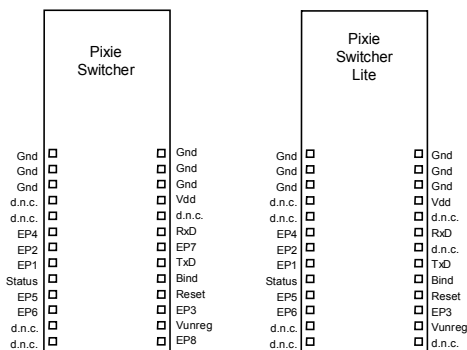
Pixie Switcher

Gnd
Gnd
Gnd
d.n.c.
d.n.c.
EP4
EP2
EP1
Status
EP5
EP6
d.n.c.
d.n.c.

Gnd
Gnd
Gnd
Vdd
d.n.c.
RxD
EP7
TxD
Bind
Reset
EP3
Vunreg
EP8

Pixie Switcher Lite

Gnd
Gnd
Gnd
d.n.c.
d.n.c.
EP4
EP2
EP1
Status
EP5
EP6
d.n.c.
d.n.c.

Gnd
Gnd
Gnd
Vdd
d.n.c.
RxD
d.n.c.
TxD
Bind
Reset
EP3
Vunreg
d.n.c.